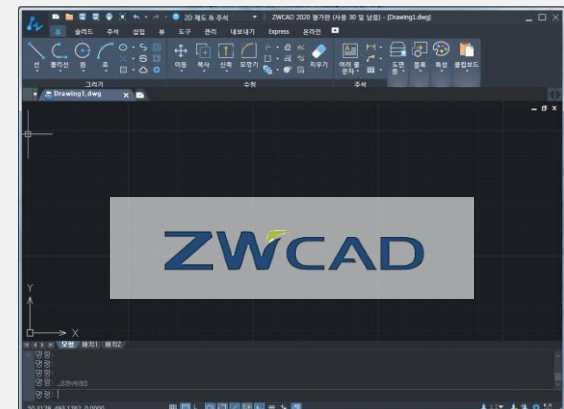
2D 제도 & 주석
ZWCAD 2020 평가판 (사용 30 일 남음) - [Drawing1.dwg]
홈 솔리드 주석 삽입 뷰 도구 관리 내보내기 Express 온라인
선 폴리선 원 호
이동 복사 신축 모깎기 지우기
여러 줄 문자
도면층 블록 특성 클립보드
그리기 수정 주석
Drawing1.dwg
ZWCAD
Y
X
모형 배치1 배치2
명령:
명령:
명령:
명령: _.saveas
명령: